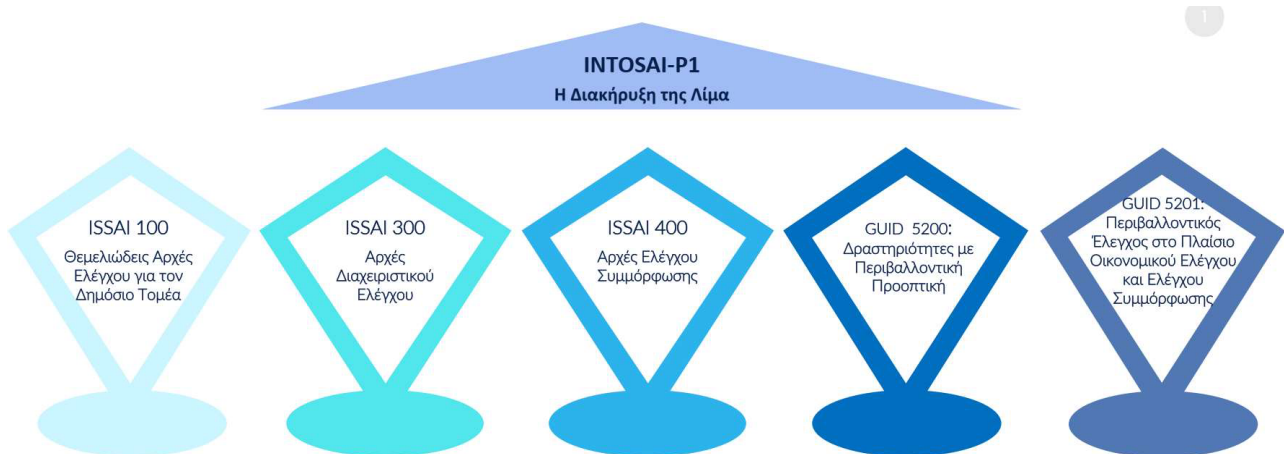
1

INTOSAI-P1
Η Διακήρυξη της Λίμα

ISSAI 100
Θεμελιώδεις Αρχές Ελέγχου για τον Δημόσιο Τομέα

ISSAI 300
Αρχές Διαχειριστικού Ελέγχου

ISSAI 400
Αρχές Ελέγχου Συμμόρφωσης

GUID 5200:
Δραστηριότητες με Περιβαλλοντική Προοπτική

GUID 5201:
Περιβαλλοντικός Έλεγχος στο Πλαίσιο Οικονομικού Ελέγχου και Ελέγχου Συμμόρφωσης